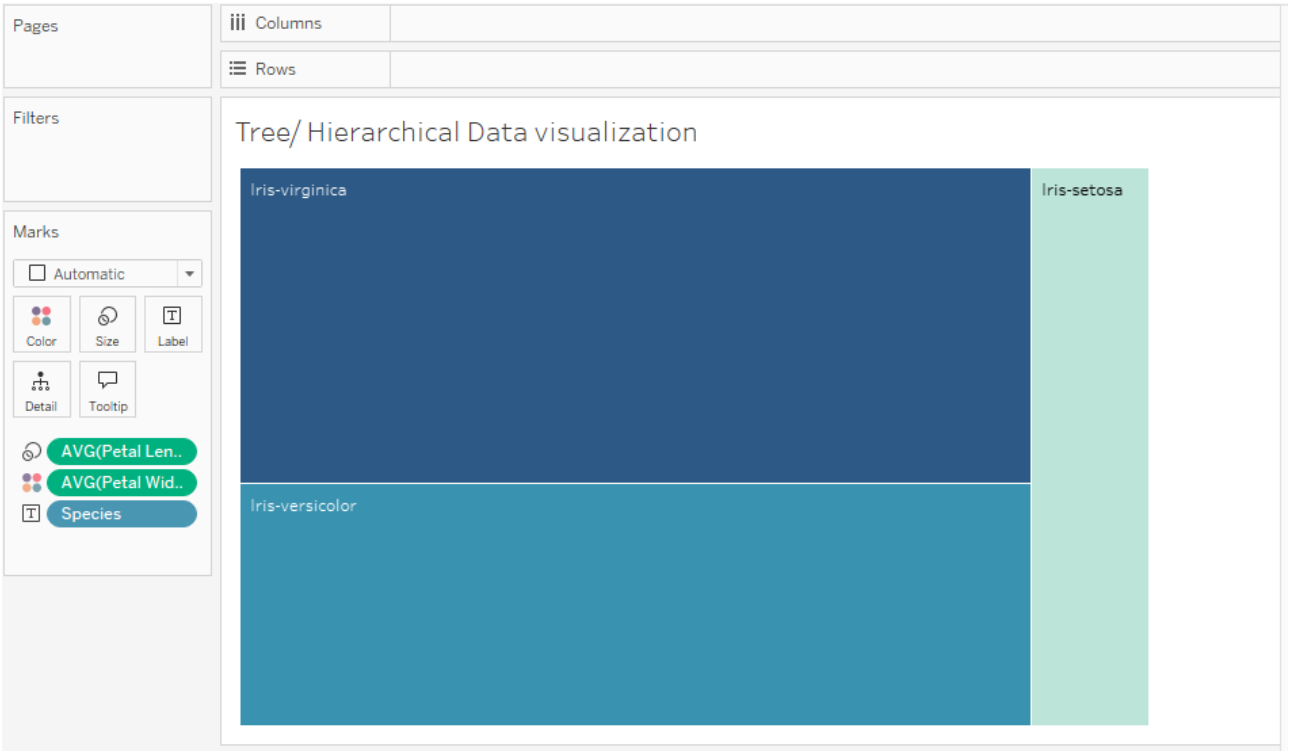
Pages

Columns

Rows

Filters

Tree/ Hierarchical Data visualization

Iris-virginica

Iris-setosa

Iris-versicolor

Marks

Automatic

Color

Size

Label

Detail

Tooltip

AVG(Petal Len..

AVG(Petal Wid..

Species